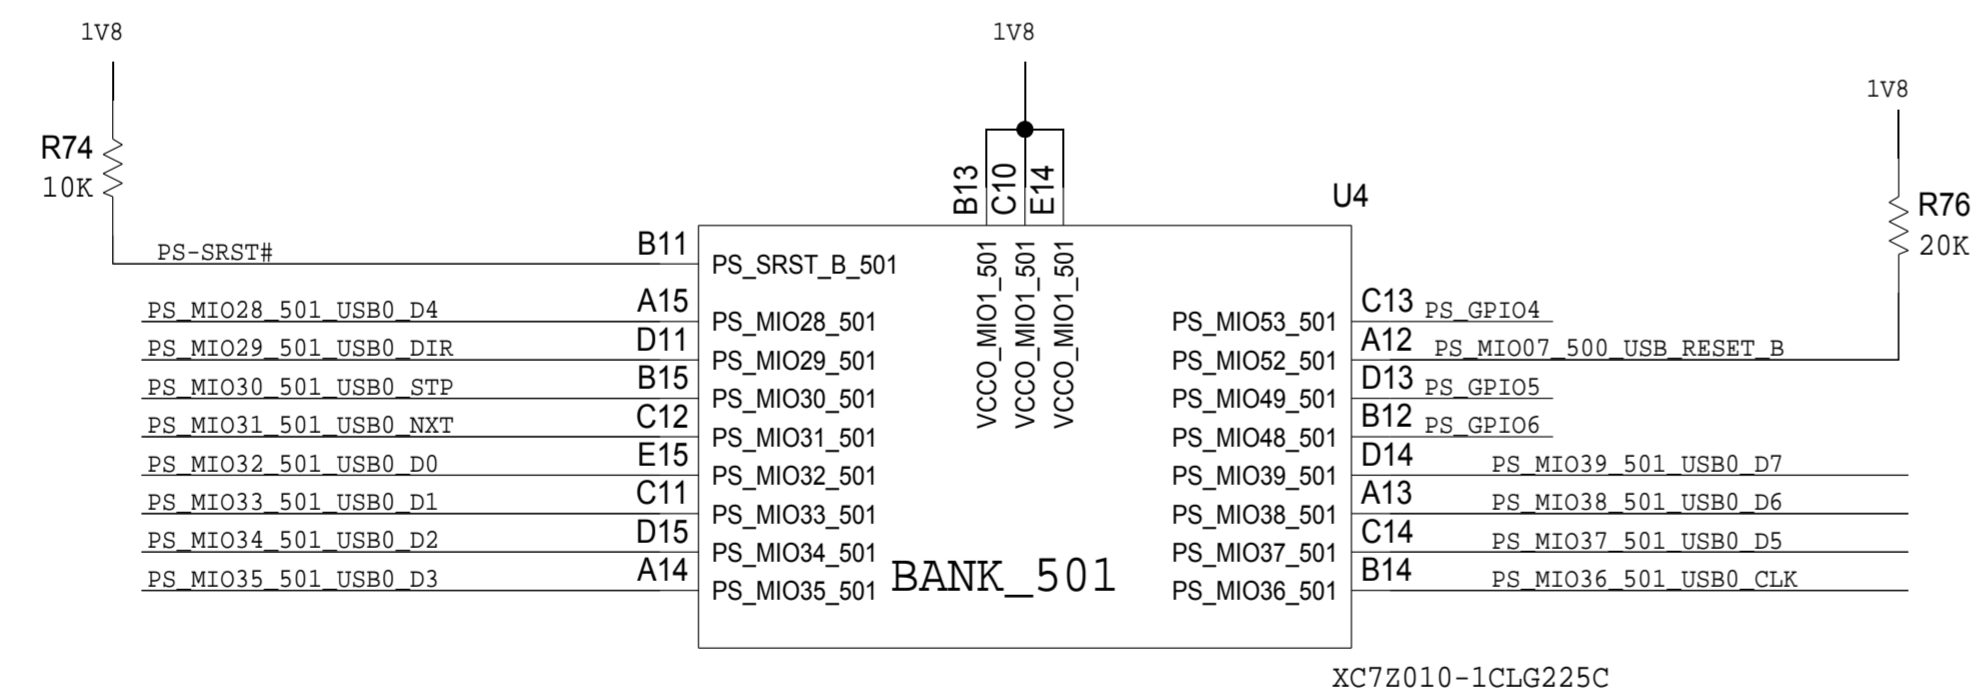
1V8

1V8

1V8

R74
10K

PS-SRST#

B13 C10 E14

U4

R76
20K

B11 PS_SRST_B_501

VCCO_MIO1_501 VCCO_MIO1_501 VCCO_MIO1_501

PS_MIO28_501_USB0_D4 A15 PS_MIO28_501
PS_MIO29_501_USB0_DIR D11 PS_MIO29_501
PS_MIO30_501_USB0_STP B15 PS_MIO30_501
PS_MIO31_501_USB0_NXT C12 PS_MIO31_501
PS_MIO32_501_USB0_D0 E15 PS_MIO32_501
PS_MIO33_501_USB0_D1 C11 PS_MIO33_501
PS_MIO34_501_USB0_D2 D15 PS_MIO34_501
PS_MIO35_501_USB0_D3 A14 PS_MIO35_501

BANK_501

PS_MIO53_501 C13 PS_GPIO4
PS_MIO52_501 A12 PS_MIO07_500_USB_RESET_B
PS_MIO49_501 D13 PS_GPIO5
PS_MIO48_501 B12 PS_GPIO6
PS_MIO39_501 D14 PS_MIO39_501_USB0_D7
PS_MIO38_501 A13 PS_MIO38_501_USB0_D6
PS_MIO37_501 C14 PS_MIO37_501_USB0_D5
PS_MIO36_501 B14 PS_MIO36_501_USB0_CLK

XC7Z010-1CLG225C